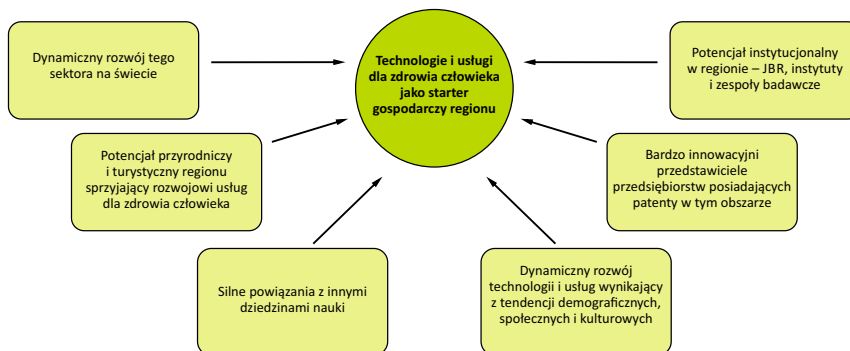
Technologie i usługi dla zdrowia człowieka jako starter gospodarczy regionu

Dynamiczny rozwój tego sektora na świecie

Potencjał instytucjonalny w regionie – JBR, instytuty i zespoły badawcze

Potencjał przyrodniczy i turystyczny regionu sprzyjający rozwojowi usług dla zdrowia człowieka

Bardzo innowacyjni przedstawiciele przedsiębiorstw posiadających patenty w tym obszarze

Silne powiązania z innymi dziedzinami nauki

Dynamiczny rozwój technologii i usług wynikający z tendencji demograficznych, społecznych i kulturowych